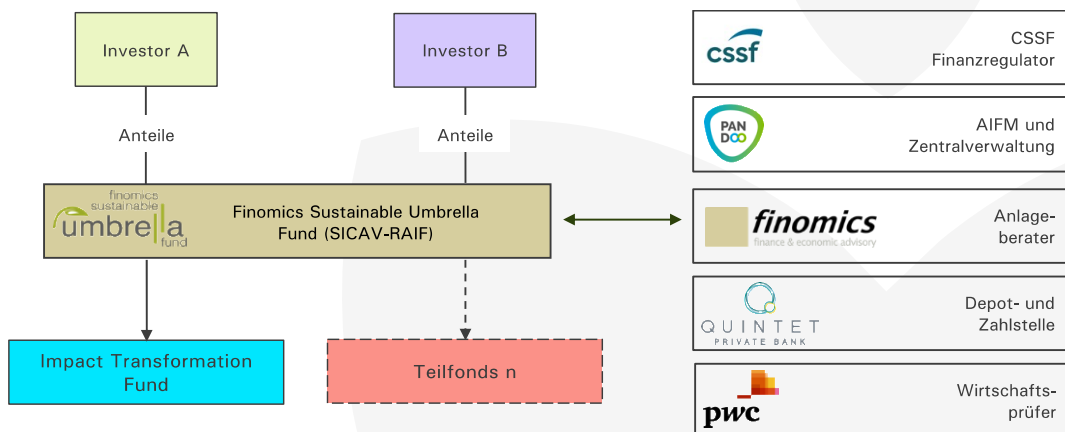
Investor A

Investor B

Anteile

Anteile

finomics sustainable umbrella fund

Finomics Sustainable Umbrella Fund (SICAV-RAIF)

Impact Transformation Fund

Teilfonds n

cssf

CSSF Finanzregulator

PAN DOO

AIFM und Zentralverwaltung

finomics
finance & economic advisory

Anlageberater

QUINTET
PRIVATE BANK

Depot- und Zahlstelle

pwc

Wirtschaftsprüfer